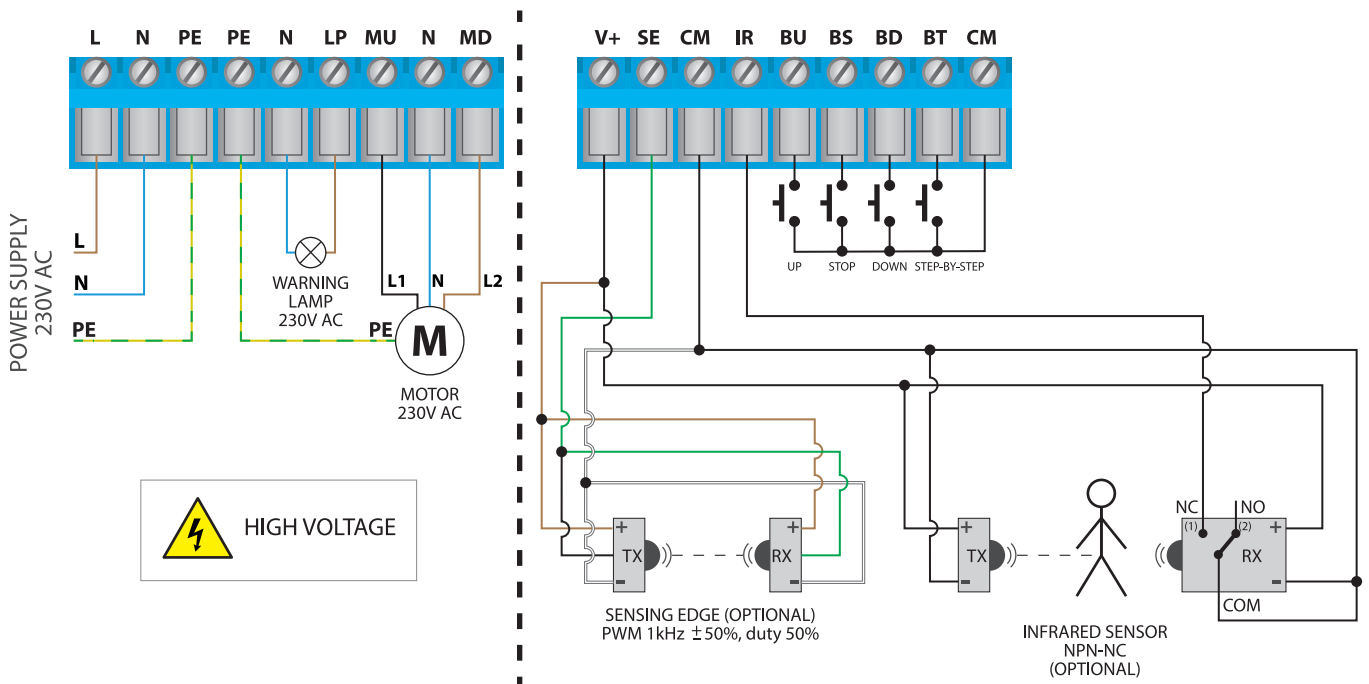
L N PE PE N LP MU N MD

V+ SE CM IR BU BS BD BT CM

POWER SUPPLY
230V AC

L
N
PE

WARNING LAMP 230V AC

L1 N L2
PE
M
MOTOR 230V AC

UP STOP DOWN STEP-BY-STEP

HIGH VOLTAGE

+ TX −
+ RX −

SENSING EDGE (OPTIONAL)
PWM 1kHz ±50%, duty 50%

+ TX −

NC NO
(1) (2)
+ RX −
COM

INFRARED SENSOR
NPN-NC
(OPTIONAL)